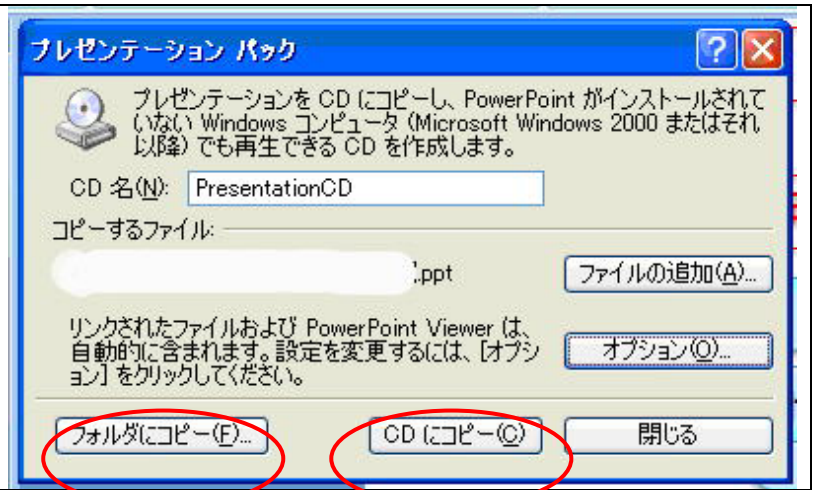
プレゼンテーション パック

?

プレゼンテーションを CD にコピーし、PowerPoint がインストールされていない Windows コンピュータ (Microsoft Windows 2000 またはそれ以降) でも再生できる CD を作成します。

CD 名(N): PresentationCD

コピーするファイル:

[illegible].ppt

ファイルの追加(A)...

リンクされたファイルおよび PowerPoint Viewer は、自動的に含まれます。設定を変更するには、[オプション] をクリックしてください。

オプション(O)...

フォルダにコピー(F)...

CD にコピー(C)

閉じる